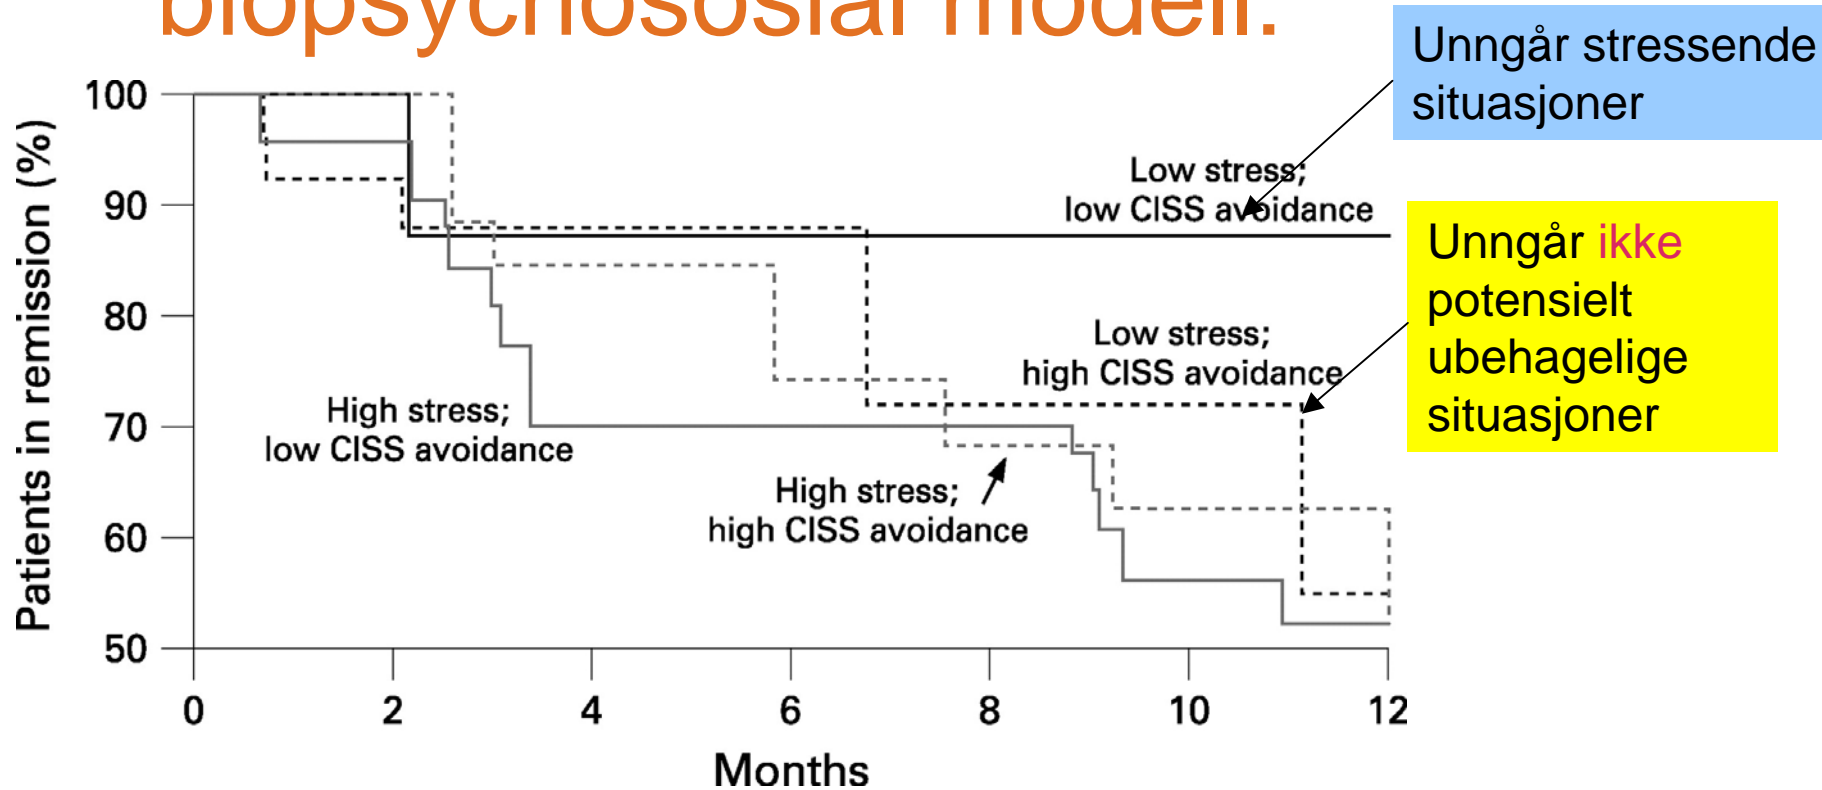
biopsychososial modell.

Unngår stressende situasjoner

Unngår ikke potensielt ubehagelige situasjoner

Patients in remission (%)

100
90
80
70
60
50

Low stress; low CISS avoidance

Low stress; high CISS avoidance

High stress; low CISS avoidance

High stress; high CISS avoidance

0 2 4 6 8 10 12

Months